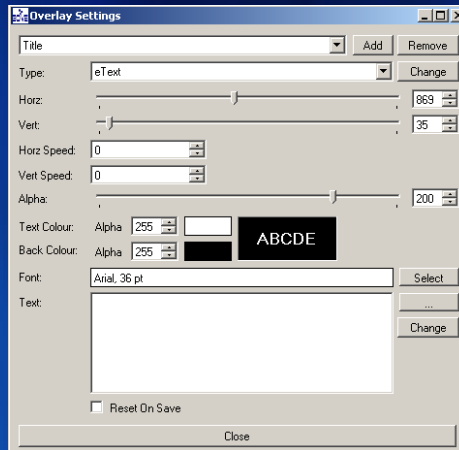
Overlay Settings

Title
Add
Remove

Type: eText
Change

Horz: 869
Vert: 35
Horz Speed: 0
Vert Speed: 0
Alpha: 200

Text Colour: Alpha 255
Back Colour: Alpha 255
ABCDE

Font: Arial, 36 pt
Select

Text:
...
Change

Reset On Save

Close